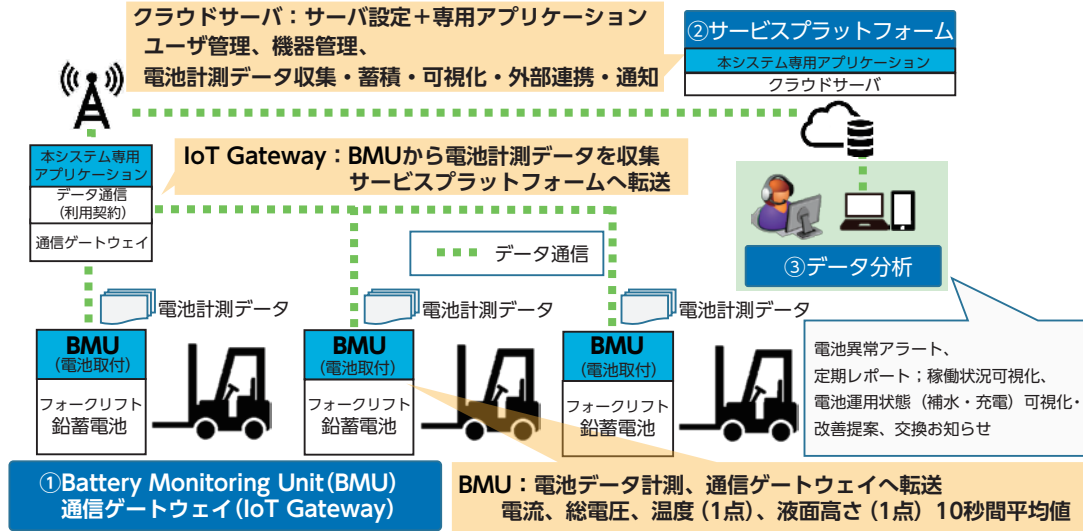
クラウドサーバ：サーバ設定＋専用アプリケーション
ユーザ管理、機器管理、
電池計測データ収集・蓄積・可視化・外部連携・通知

②サービスプラットフォーム
本システム専用アプリケーション
クラウドサーバ

本システム専用アプリケーション
データ通信（利用契約）
通信ゲートウェイ

IoT Gateway：BMUから電池計測データを収集
サービスプラットフォームへ転送

データ通信

③データ分析

電池計測データ
電池計測データ
電池計測データ

BMU（電池取付）
フォークリフト鉛蓄電池

BMU（電池取付）
フォークリフト鉛蓄電池

BMU（電池取付）
フォークリフト鉛蓄電池

電池異常アラート、
定期レポート；稼働状況可視化、
電池運用状態（補水・充電）可視化・
改善提案、交換お知らせ

①Battery Monitoring Unit（BMU）
通信ゲートウェイ（IoT Gateway）

BMU：電池データ計測、通信ゲートウェイへ転送
電流、総電圧、温度（1点）、液面高さ（1点）10秒間平均値